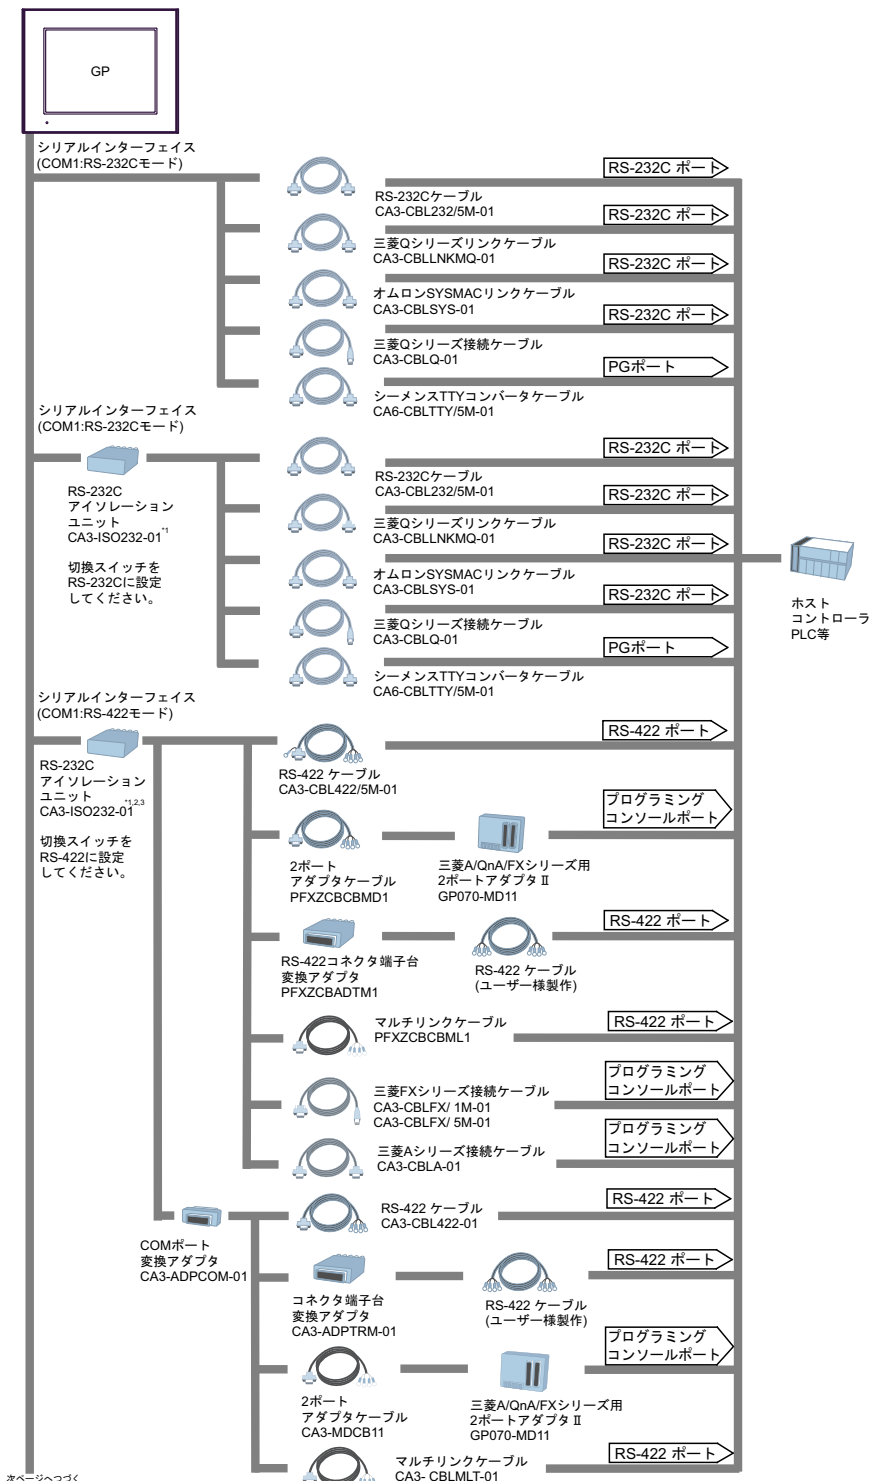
GP

シリアルインターフェイス
(COM1:RS-232Cモード)

RS-232C ポート

RS-232Cケーブル
CA3-CBL232/5M-01

RS-232C ポート

三菱Qシリーズリンクケーブル
CA3-CBLLNKMQ-01

RS-232C ポート

オムロンSYSMACリンクケーブル
CA3-CBLSYS-01

RS-232C ポート

三菱Qシリーズ接続ケーブル
CA3-CBLQ-01

PGポート

シーメンスTTYコンバータケーブル
CA6-CBLTTY/5M-01

シリアルインターフェイス
(COM1:RS-232Cモード)

RS-232C
アイソレーション
ユニット
CA3-ISO232-01$^{*1}$

切換スイッチを
RS-232Cに設定
してください。

RS-232C ポート

RS-232Cケーブル
CA3-CBL232/5M-01

RS-232C ポート

三菱Qシリーズリンクケーブル
CA3-CBLLNKMQ-01

RS-232C ポート

オムロンSYSMACリンクケーブル
CA3-CBLSYS-01

RS-232C ポート

三菱Qシリーズ接続ケーブル
CA3-CBLQ-01

PGポート

シーメンスTTYコンバータケーブル
CA6-CBLTTY/5M-01

ホスト
コントローラ
PLC等

シリアルインターフェイス
(COM1:RS-422モード)

RS-232C
アイソレーション
ユニット
CA3-ISO232-01$^{*1,2,3}$

切換スイッチを
RS-422に設定
してください。

RS-422 ポート

RS-422 ケーブル
CA3-CBL422/5M-01

プログラミング
コンソールポート

2ポート
アダプタケーブル
PFXZCBCBMD1

三菱A/QnA/FXシリーズ用
2ポートアダプタ Ⅱ
GP070-MD11

RS-422 ポート

RS-422コネクタ端子台
変換アダプタ
PFXZCBADTM1

RS-422 ケーブル
(ユーザー様製作)

マルチリンクケーブル
PFXZCBCBML1

RS-422 ポート

プログラミング
コンソールポート

三菱FXシリーズ接続ケーブル
CA3-CBLFX/ 1M-01
CA3-CBLFX/ 5M-01

プログラミング
コンソールポート

三菱Aシリーズ接続ケーブル
CA3-CBLA-01

RS-422 ケーブル
CA3-CBL422-01

RS-422 ポート

COMポート
変換アダプタ
CA3-ADPCOM-01

RS-422 ポート

コネクタ端子台
変換アダプタ
CA3-ADPTRM-01

RS-422 ケーブル
(ユーザー様製作)

プログラミング
コンソールポート

2ポート
アダプタケーブル
CA3-MDCB11

三菱A/QnA/FXシリーズ用
2ポートアダプタ Ⅱ
GP070-MD11

マルチリンクケーブル
CA3- CBLMLT-01

RS-422 ポート

次ページへつづく